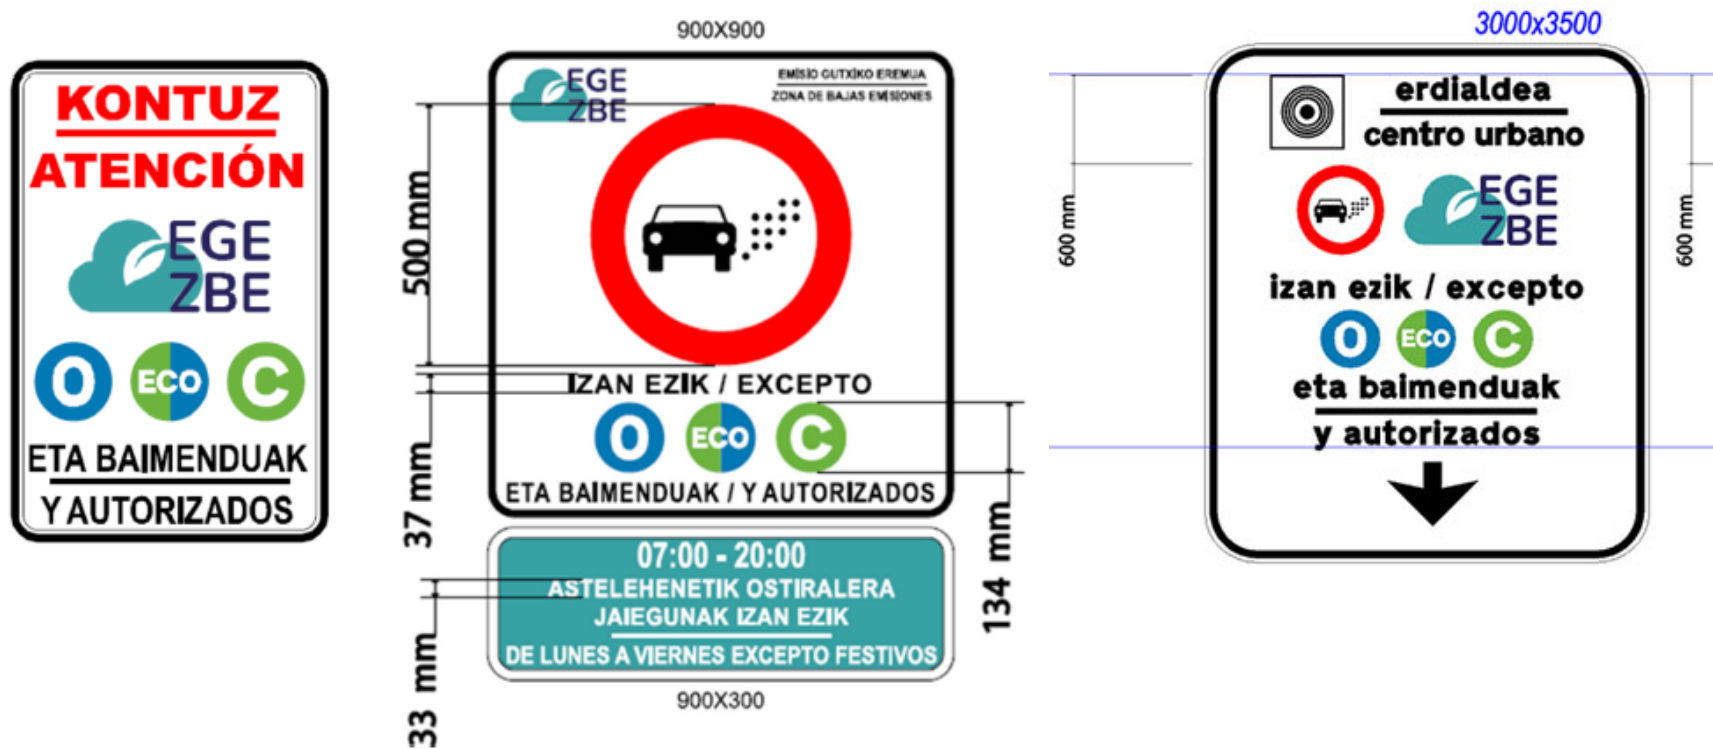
KONTUZ
ATENCIÓN

EGE
ZBE

O ECO C

ETA BAIMENDUAK
Y AUTORIZADOS

900X900

EGE
ZBE

EMISIO GUTXIKO EREMUA
ZONA DE BAJAS EMISIONES

500 mm

IZAN EZIK / EXCEPTO

O ECO C

ETA BAIMENDUAK / Y AUTORIZADOS

37 mm

134 mm

07:00 - 20:00
ASTELEHENETIK OSTIRALERA
JAIEGUNAK IZAN EZIK
DE LUNES A VIERNES EXCEPTO FESTIVOS

33 mm

900X300

3000x3500

erdialdea
centro urbano

600 mm

600 mm

EGE
ZBE

izan ezik / excepto

O ECO C

eta baimenduak
y autorizados